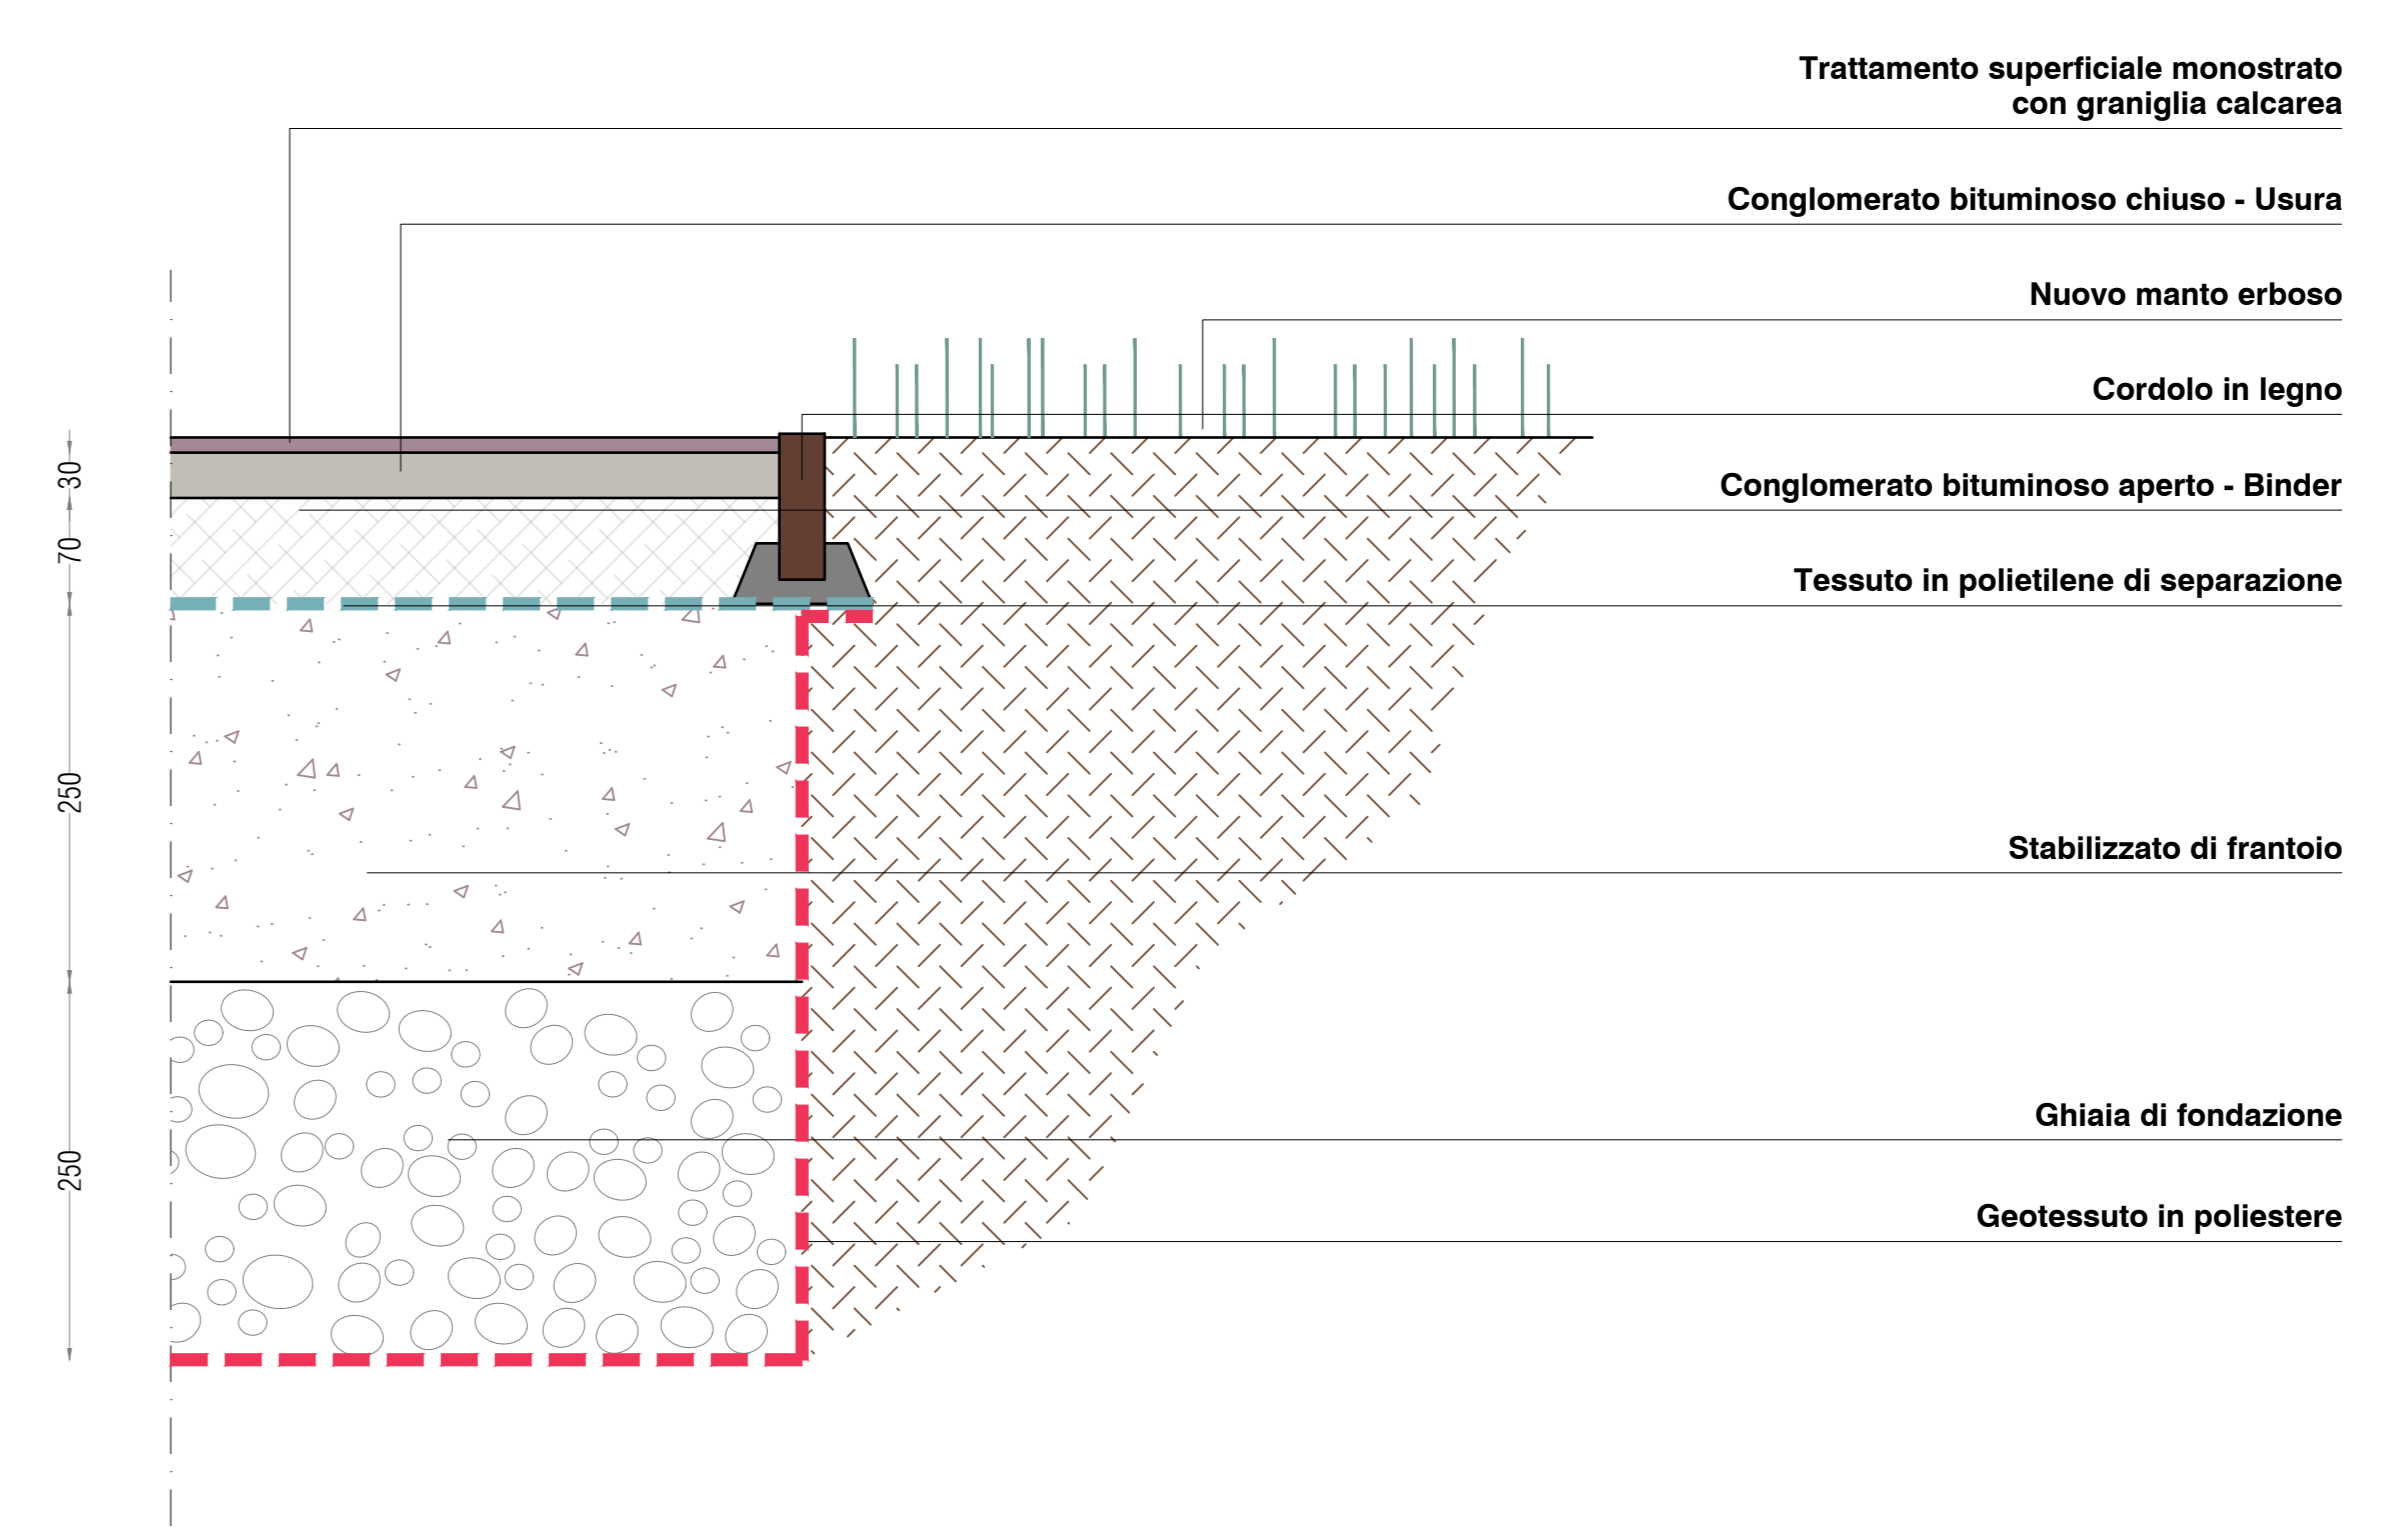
Trattamento superficiale monostrato con graniglia calcarea

Conglomerato bituminoso chiuso - Usura

Nuovo manto erboso

Cordolo in legno

Conglomerato bituminoso aperto - Binder

Tessuto in polietilene di separazione

Stabilizzato di frantoio

Ghiaia di fondazione

Geotessuto in poliestere

30

70

250

250